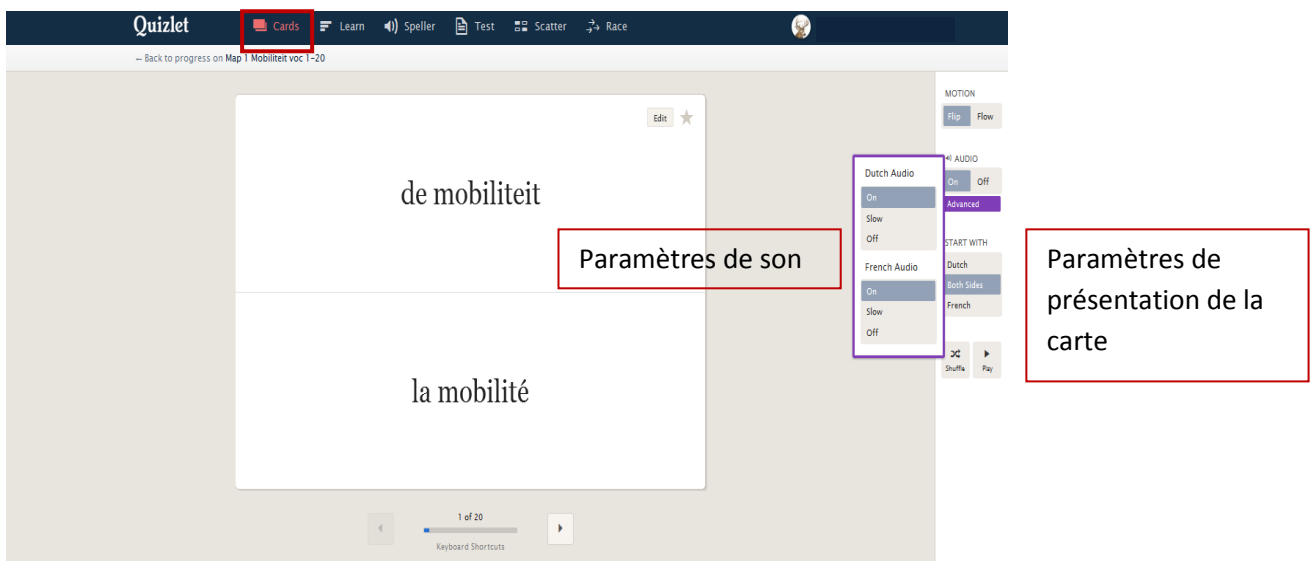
Quizlet Cards Learn Speller Test Scatter Race

← Back to progress on Map 1 Mobiliteit voc 1-20

Edit

de mobiliteit

la mobilité

1 of 20

Keyboard Shortcuts

Paramètres de son

Dutch Audio
On
Slow
Off

French Audio
On
Slow
Off

MOTION
Flip Flow

AUDIO
On Off
Advanced

START WITH
Dutch
Both Sides
French

Shuffle Play

Paramètres de présentation de la carte